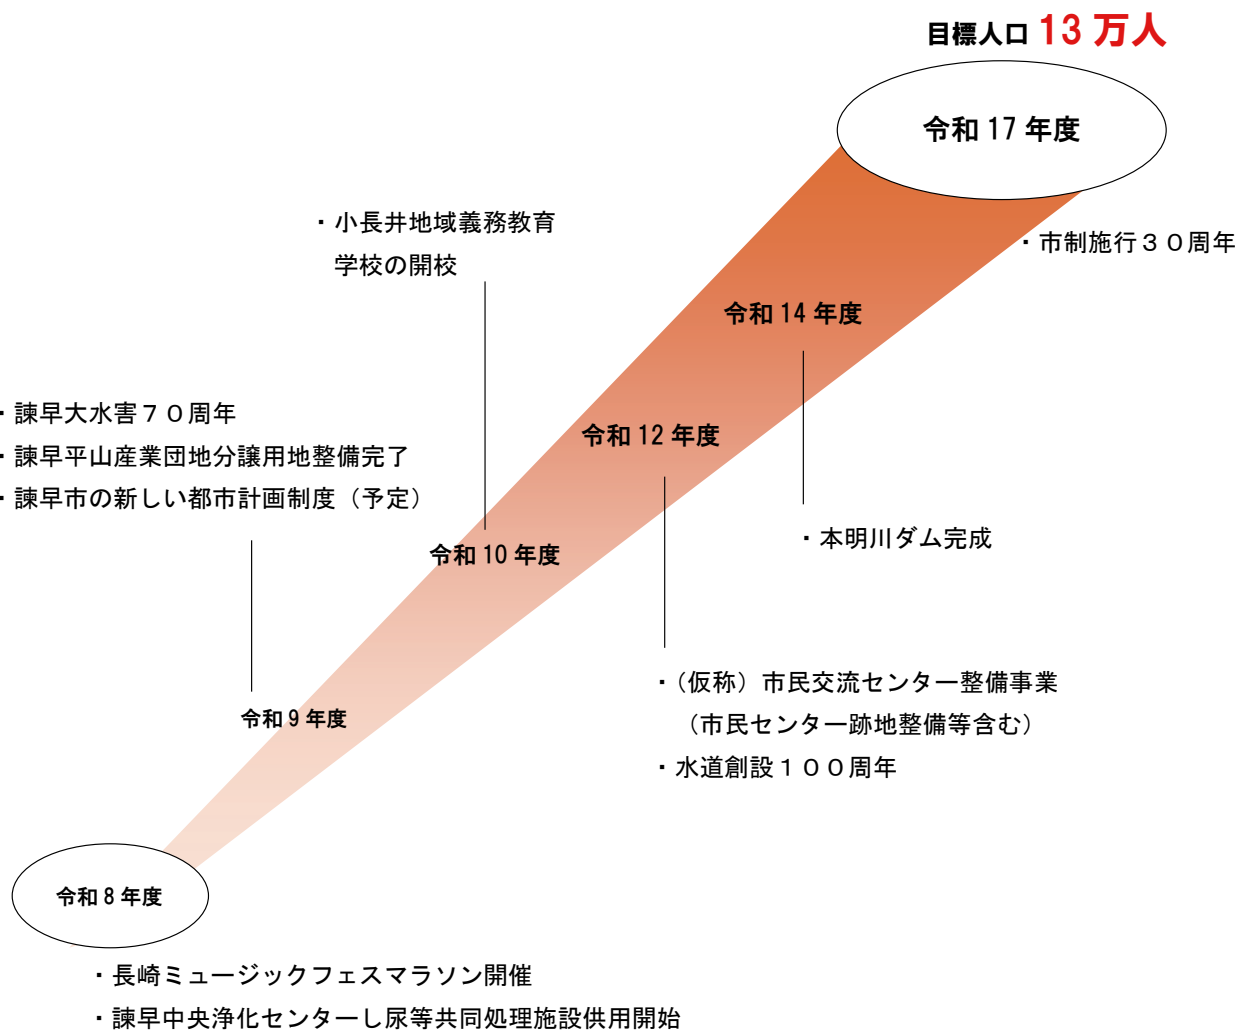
目標人口 13 万人

令和 17 年度

・市制施行３０周年

・小長井地域義務教育学校の開校

令和 14 年度

・諫早大水害７０周年
・諫早平山産業団地分譲用地整備完了
・諫早市の新しい都市計画制度（予定）

令和 12 年度

・本明川ダム完成

令和 10 年度

・（仮称）市民交流センター整備事業（市民センター跡地整備等含む）
・水道創設１００周年

令和 9 年度

令和 8 年度

・長崎ミュージックフェスマラソン開催
・諫早中央浄化センターし尿等共同処理施設供用開始